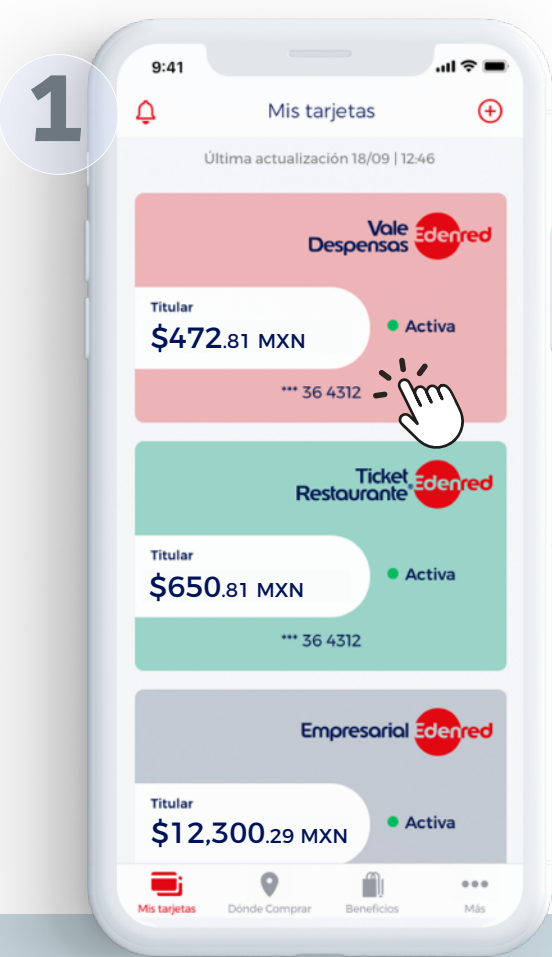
1

9:41

Mis tarjetas

Última actualización 18/09 | 12:46

Vale Despensas Edenred

Titular
$472.81 MXN

Activa

*** 36 4312

Ticket Restaurante Edenred

Titular
$650.81 MXN

Activa

*** 36 4312

Empresarial Edenred

Titular
$12,300.29 MXN

Activa

Mis tarjetas Dónde Comprar Beneficios Más